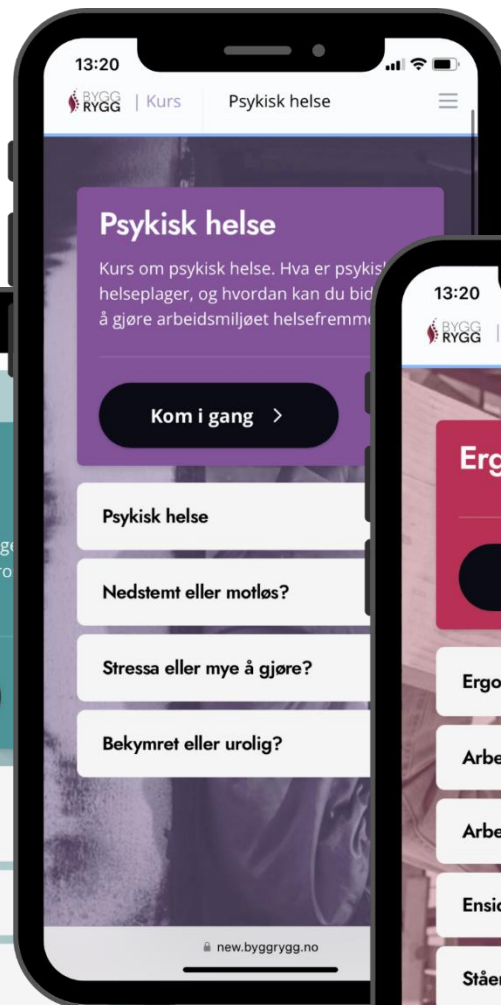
13:20

BYGG RYGG | Kurs Psykisk helse

Psykisk helse

Kurs om psykisk helse. Hva er psykisk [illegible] helseplager, og hvordan kan du bid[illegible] å gjøre arbeidsmiljøet helsefremme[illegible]

Kom i gang >

Psykisk helse

Nedstemt eller motløs?

Stressa eller mye å gjøre?

Bekymret eller urolig?

new.byggrygg.no

13:20

BYGG RYGG

Erg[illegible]

Ergo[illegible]

Arbe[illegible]

Arbe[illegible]

Ensi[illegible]

Ståe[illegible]

g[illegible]
o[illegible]